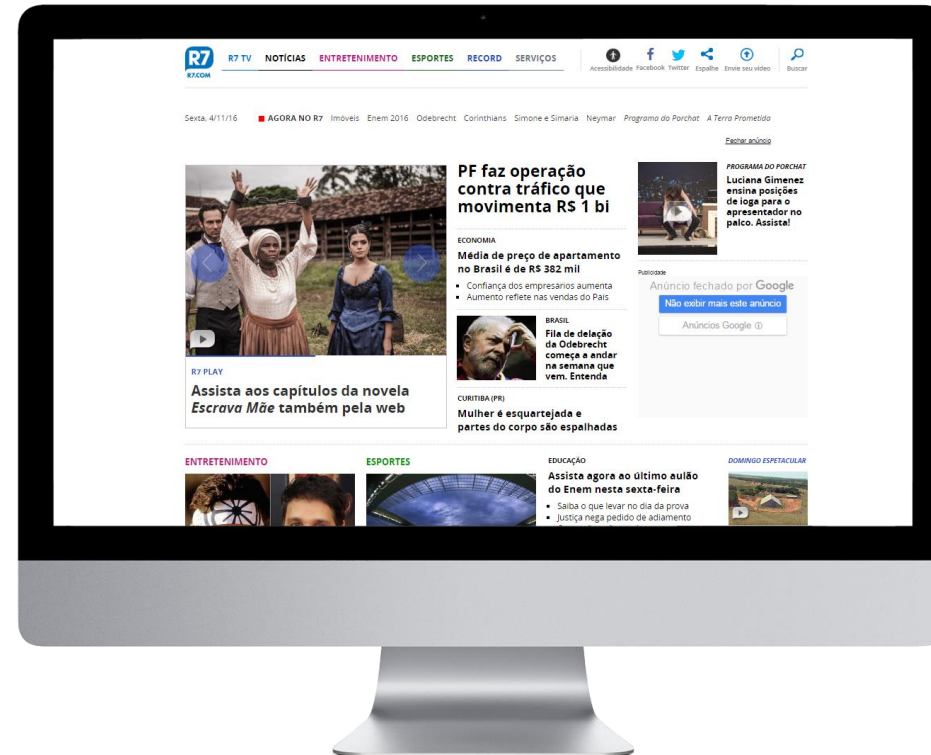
R7
R7.COM

R7 TV NOTÍCIAS ENTRETENIMENTO ESPORTES RECORD SERVIÇOS

Acessibilidade Facebook Twitter Espalhe Envie seu vídeo Buscar

Sexta, 4/11/16 AGORA NO R7 Imóveis Enem 2016 Odebrecht Corinthians Simone e Simaria Neymar Programa do Porchat A Terra Prometida

Fechar anúncio

R7 PLAY

Assista aos capítulos da novela *Escrava Mãe* também pela web

PF faz operação contra tráfico que movimenta R$ 1 bi

ECONOMIA

Média de preço de apartamento no Brasil é de R$ 382 mil

- Confiança dos empresários aumenta
- Aumento reflete nas vendas do País

BRASIL

Fila de delação da Odebrecht começa a andar na semana que vem. Entenda

CURITIBA (PR)

Mulher é esquartejada e partes do corpo são espalhadas

PROGRAMA DO PORCHAT

Luciana Gimenez ensina posições de ioga para o apresentador no palco. Assista!

Publicidade

Anúncio fechado por Google

Não exibir mais este anúncio

Anúncios Google ⓘ

ENTRETENIMENTO

ESPORTES

EDUCAÇÃO

Assista agora ao último aulão do Enem nesta sexta-feira

- Saiba o que levar no dia da prova
- Justiça nega pedido de adiamento

DOMINGO ESPETACULAR